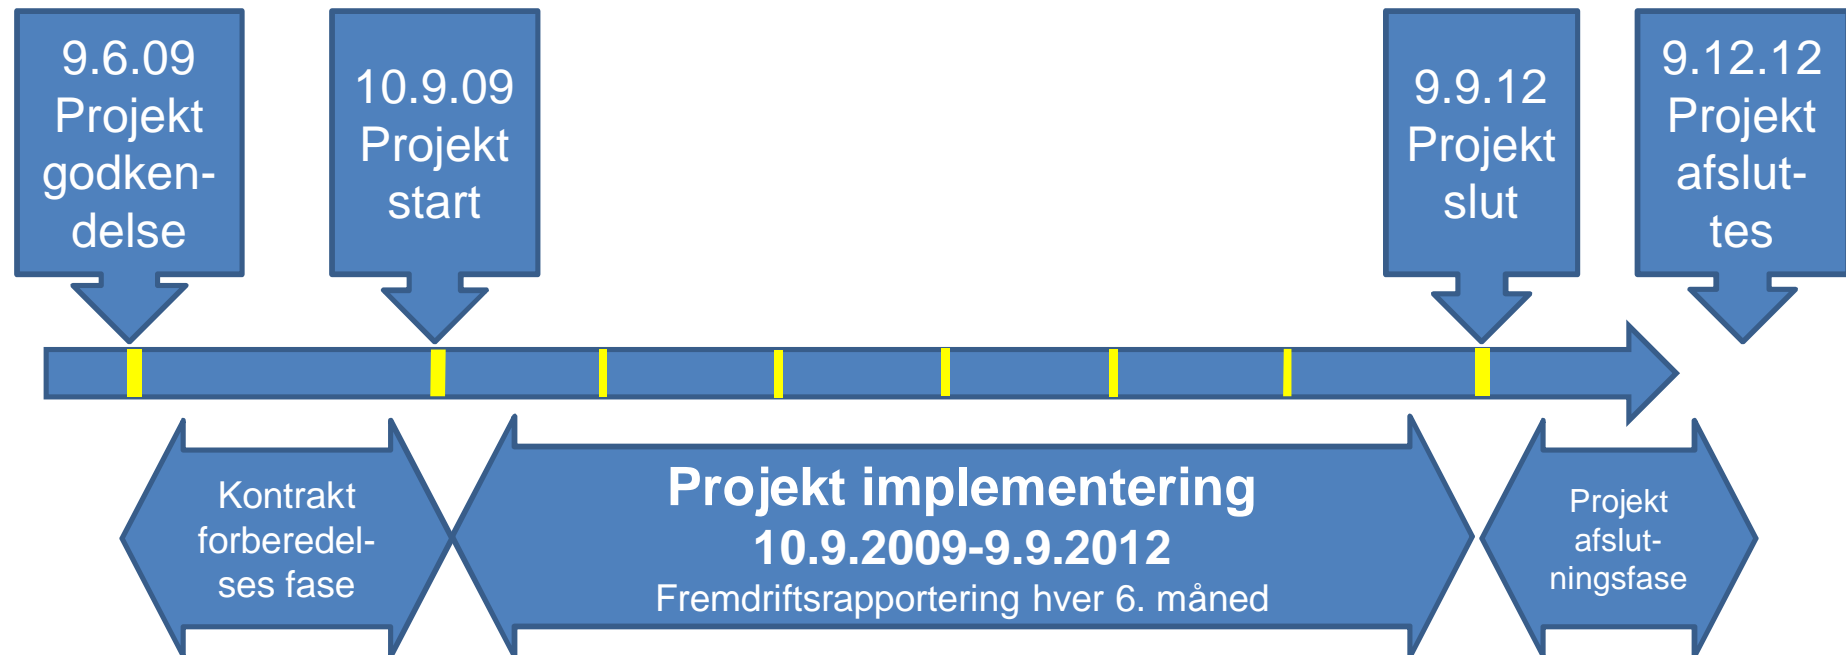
9.6.09 Projekt godkendelse

10.9.09 Projekt start

9.9.12 Projekt slut

9.12.12 Projekt afsluttes

Kontrakt forberedelses fase

Projekt implementering
10.9.2009-9.9.2012
Fremdriftsrapportering hver 6. måned

Projekt afslutningsfase